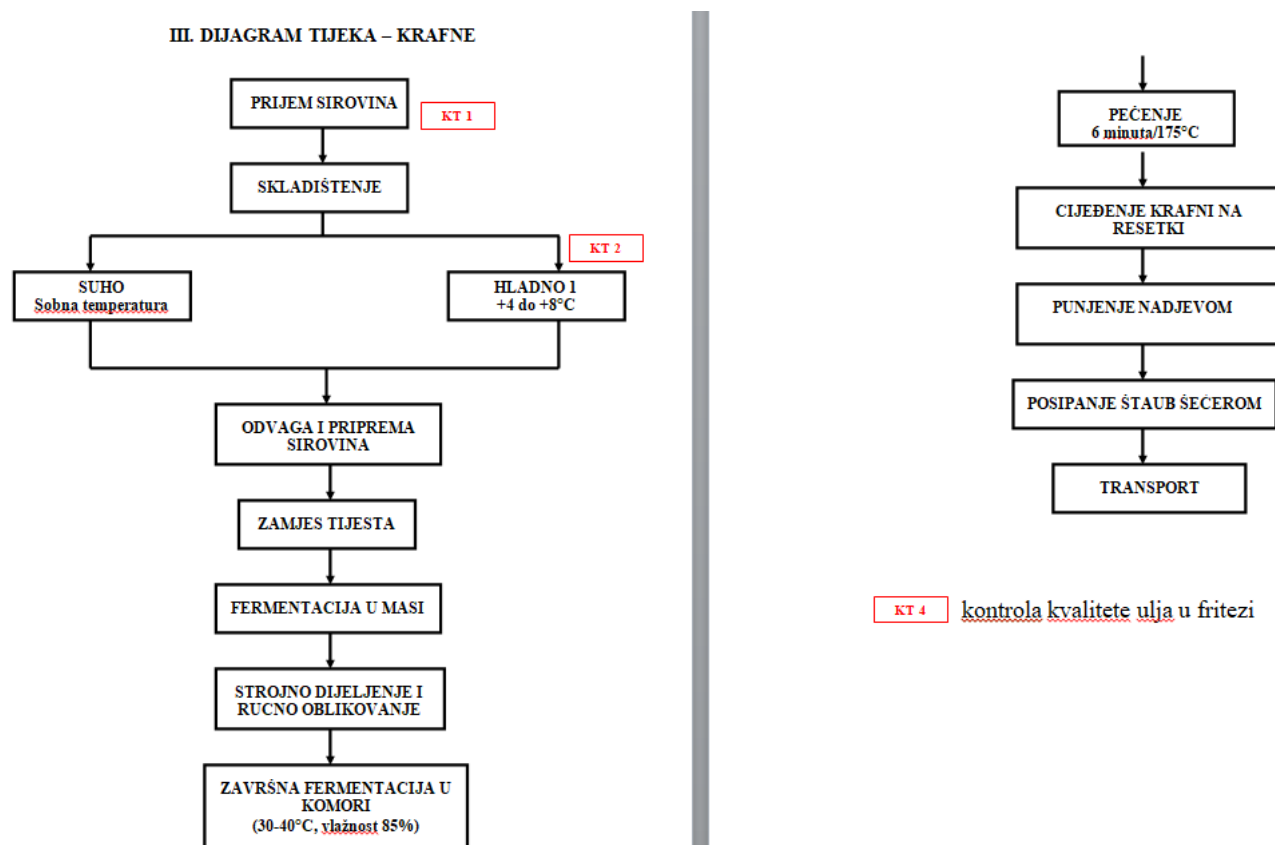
III. DIJAGRAM TIJEKA – KRAFNE

PRIJEM SIROVINA

KT 1

SKLADIŠTENJE

KT 2

SUHO
Sobna temperatura

HLADNO 1
+4 do +8°C

ODVAGA I PRIPREMA SIROVINA

ZAMJES TIJESTA

FERMENTACIJA U MASI

STROJNO DIJELJENJE I RUCNO OBLIKOVANJE

ZAVRŠNA FERMENTACIJA U KOMORI
(30-40°C, vlažnost 85%)

PEČENJE
6 minuta/175°C

CIJEĐENJE KRAFNI NA RESETKI

PUNJENJE NADJEVOM

POSIPANJE ŠTAUB ŠEĆEROM

TRANSPORT

KT 4 kontrola kvalitete ulja u fritezi